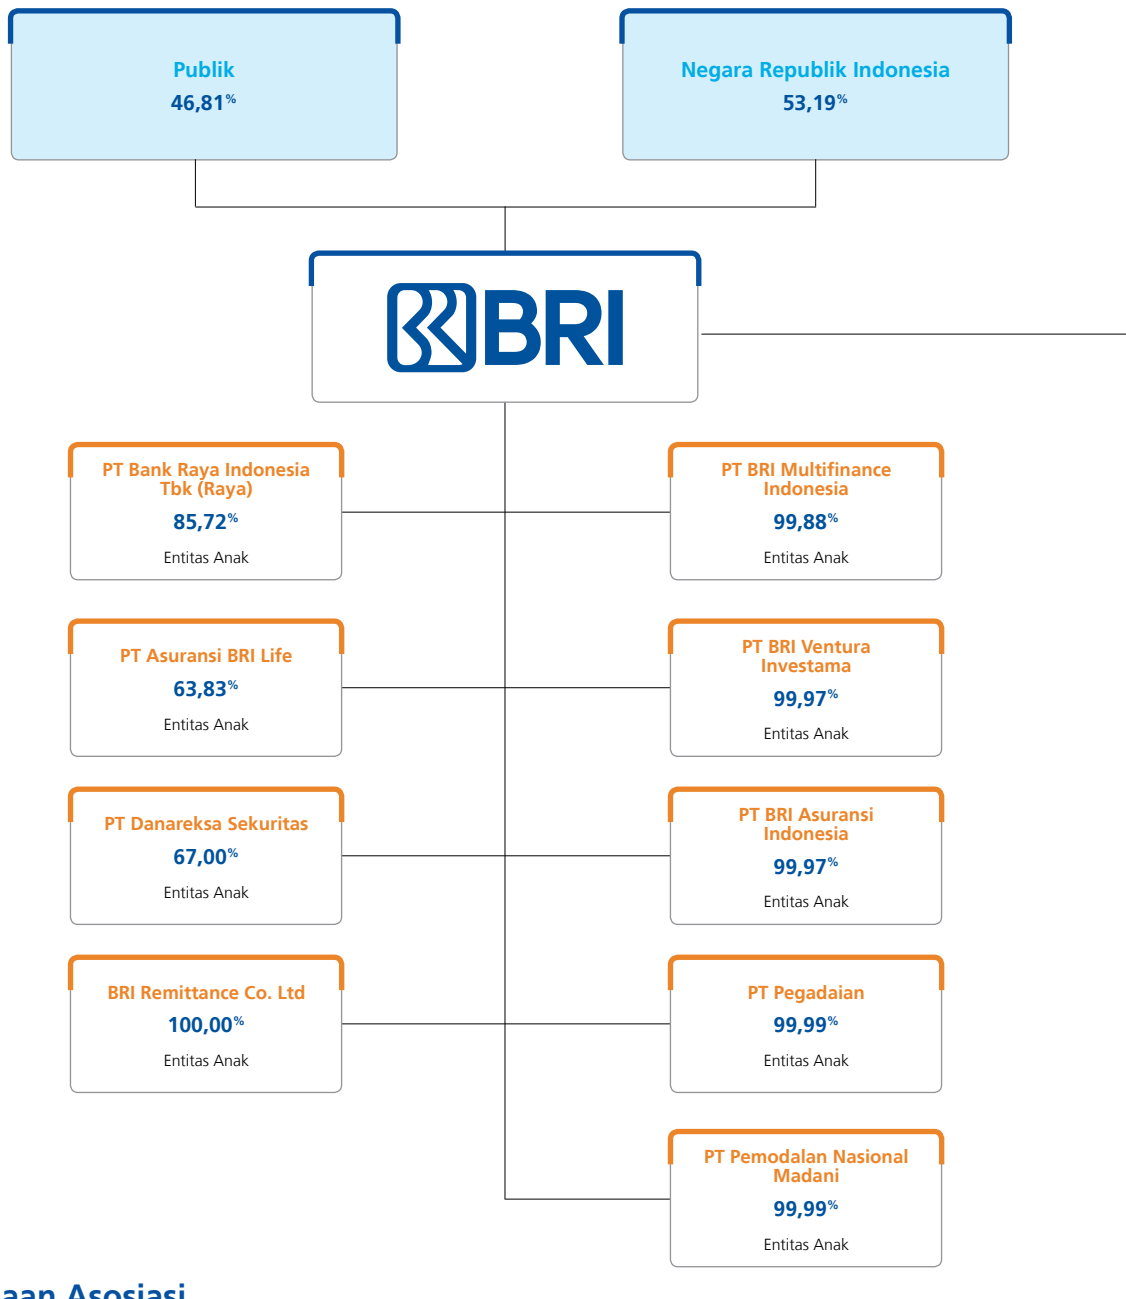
Publik
46,81%

Negara Republik Indonesia
53,19%

BRI

PT Bank Raya Indonesia Tbk (Raya)
85,72%
Entitas Anak

PT BRI Multifinance Indonesia
99,88%
Entitas Anak

PT Asuransi BRI Life
63,83%
Entitas Anak

PT BRI Ventura Investama
99,97%
Entitas Anak

PT Danareksa Sekuritas
67,00%
Entitas Anak

PT BRI Asuransi Indonesia
99,97%
Entitas Anak

BRI Remittance Co. Ltd
100,00%
Entitas Anak

PT Pegadaian
99,99%
Entitas Anak

PT Pemodalan Nasional Madani
99,99%
Entitas Anak

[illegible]aan Asosiasi